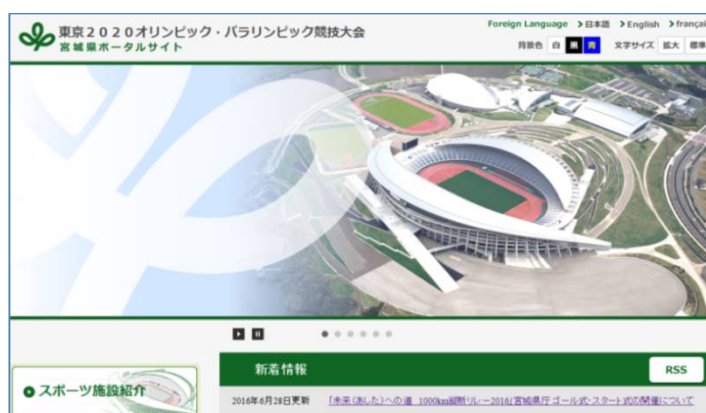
東京2020オリンピック・パラリンピック競技大会
宮城県ポータルサイト

Foreign Language >日本語 >English >françai

背景色 白 黒 青 文字サイズ 拡大 標準

新着情報

RSS

スポーツ施設紹介

2016年6月28日更新 「未来(あした)への道 1000km縦断リレー2016」宮城県庁ゴール式・スタート式の開催について